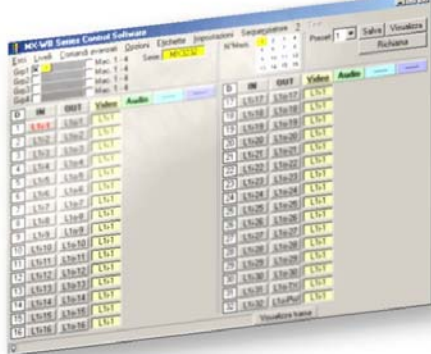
MX-WB Series Control Software

Esci Livelli Comandi avanzati Opzioni Etichette Impostazioni Separazione ?

Grp1 Mac. 1 - 4
Grp2 Mac. 1 - 4
Grp3 Mac. 1 - 4
Grp4 Mac. 1 - 4

Serie: MX3232

N°Mem.

Preset 1 Salva Visualizza Richiama

| D | IN | OUT | Video | Audio |
|---|---|---|---|---|
| 1 | L1s1 | L1s1 | L1s1 | |
| 2 | L1s2 | L1s2 | L1s1 | |
| 3 | L1s3 | L1s3 | L1s1 | |
| 4 | L1s4 | L1s4 | L1s1 | |
| 5 | L1s5 | L1s5 | L1s1 | |
| 6 | L1s6 | L1s6 | L1s1 | |
| 7 | L1s7 | L1s7 | L1s1 | |
| 8 | L1s8 | L1s8 | L1s1 | |
| 9 | L1s9 | L1s9 | L1s1 | |
| 10 | L1s10 | L1s10 | L1s1 | |
| 11 | L1s11 | L1s11 | L1s1 | |
| 12 | L1s12 | L1s12 | L1s1 | |
| 13 | L1s13 | L1s13 | L1s1 | |
| 14 | L1s14 | L1s14 | L1s1 | |
| 15 | L1s15 | L1s15 | L1s1 | |
| 16 | L1s16 | L1s16 | L1s1 | |

| D | IN | OUT | Video | Audio |
|---|---|---|---|---|
| 17 | L1s17 | L1s17 | L1s1 | |
| 18 | L1s18 | L1s18 | L1s1 | |
| 19 | L1s19 | L1s19 | L1s1 | |
| 20 | L1s20 | L1s20 | L1s1 | |
| 21 | L1s21 | L1s21 | L1s1 | |
| 22 | L1s22 | L1s22 | L1s1 | |
| 23 | L1s23 | L1s23 | L1s1 | |
| 24 | L1s24 | L1s24 | L1s1 | |
| 25 | L1s25 | L1s25 | L1s1 | |
| 26 | L1s26 | L1s26 | L1s1 | |
| 27 | L1s27 | L1s27 | L1s1 | |
| 28 | L1s28 | L1s28 | L1s1 | |
| 29 | L1s29 | L1s29 | L1s1 | |
| 30 | L1s30 | L1s30 | L1s1 | |
| 31 | L1s31 | L1s31 | L1s1 | |
| 32 | L1s32 | L1s32 | L1s1 | |

Visualizza traccia